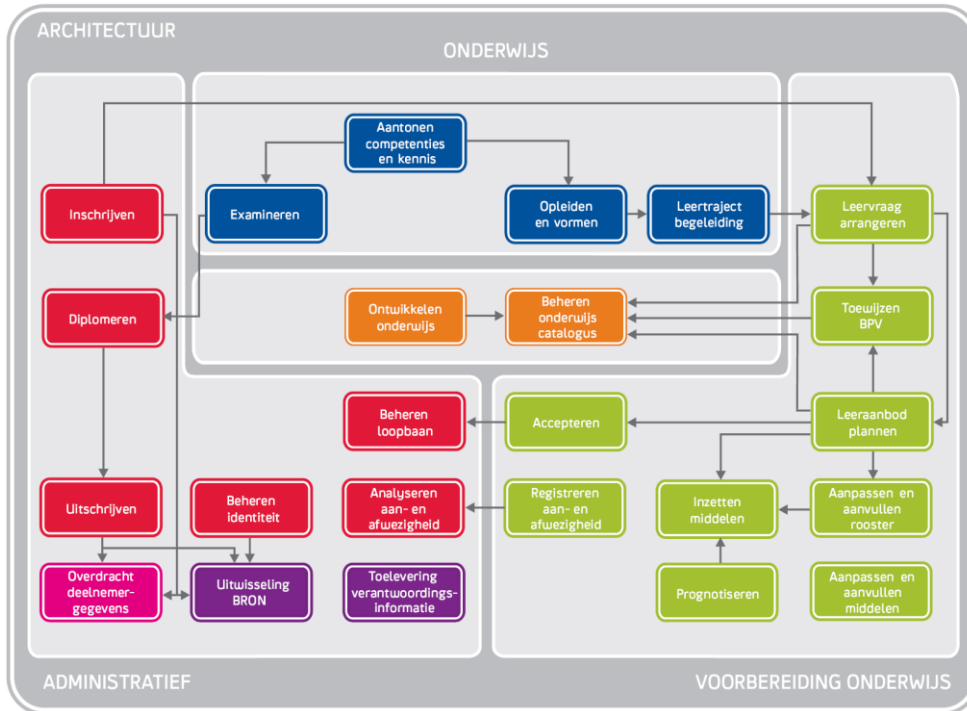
ARCHITECTUUR

ONDERWIJS

Aantonen competenties en kennis

Examineren

Opleiden en vormen

Leertraject begeleiding

Leervraag arrangeren

Inschrijven

Diplomeren

Ontwikkelen onderwijs

Beheren onderwijs catalogus

Toewijzen BPV

Beheren loopbaan

Accepteren

Leeraanbod plannen

Uitschrijven

Beheren identiteit

Analyseren aan- en afwezigheid

Registreren aan- en afwezigheid

Inzetten middelen

Aanpassen en aanvullen rooster

Overdracht deelnemergegevens

Uitwisseling BRON

Toelevering verantwoordingsinformatie

Prognotiseren

Aanpassen en aanvullen middelen

ADMINISTRATIEF

VOORBEREIDING ONDERWIJS